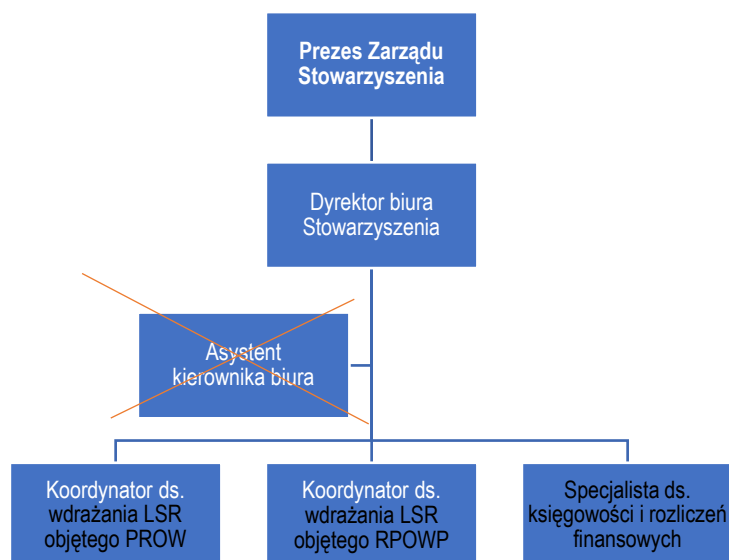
Prezes Zarządu Stowarzyszenia

Dyrektor biura Stowarzyszenia

Asystent kierownika biura

Koordynator ds. wdrażania LSR objętego PROW

Koordynator ds. wdrażania LSR objętego RPOWP

Specjalista ds. księgowości i rozliczeń finansowych